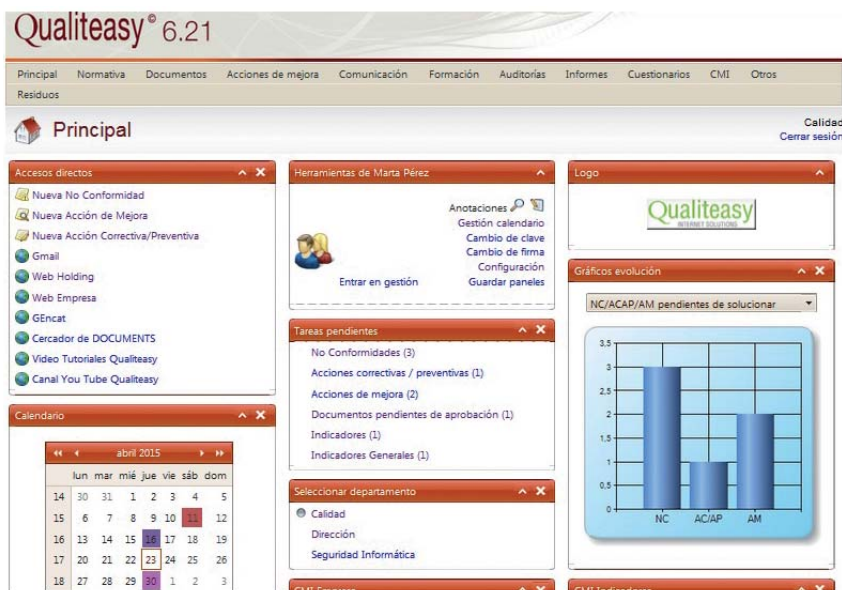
Qualiteasy© 6.21

Principal Normativa Documentos Acciones de mejora Comunicación Formación Auditorías Informes Cuestionarios CMI Otros Residuos

Principal

Calidad
Cerrar sesión

Accesos directos

Nueva No Conformidad
Nueva Acción de Mejora
Nueva Acción Correctiva/Preventiva
Gmail
Web Holding
Web Empresa
GEncat
Cercador de DOCUMENTS
Video Tutoriales Qualiteasy
Canal You Tube Qualiteasy

Herramientas de Marta Pérez

Anotaciones
Gestión calendario
Cambio de clave
Cambio de firma
Configuración
Entrar en gestión
Guardar paneles

Logo

Qualiteasy
INTERNET SOLUTIONS

Gráficos evolución

NC/ACAP/AM pendientes de solucionar

3,5
3
2,5
2
1,5
1
0,5
0
NC AC/AP AM

Tareas pendientes

No Conformidades (3)
Acciones correctivas / preventivas (1)
Acciones de mejora (2)
Documentos pendientes de aprobación (1)
Indicadores (1)
Indicadores Generales (1)

Calendario

abril 2015

| | lun | mar | mié | jue | vie | sáb | dom |
|---|---|---|---|---|---|---|---|
| 14 | 30 | 31 | 1 | 2 | 3 | 4 | 5 |
| 15 | 6 | 7 | 8 | 9 | 10 | 11 | 12 |
| 16 | 13 | 14 | 15 | 16 | 17 | 18 | 19 |
| 17 | 20 | 21 | 22 | 23 | 24 | 25 | 26 |
| 18 | 27 | 28 | 29 | 30 | 1 | 2 | 3 |

Seleccionar departamento

Calidad
Dirección
Seguridad Informática

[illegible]

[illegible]